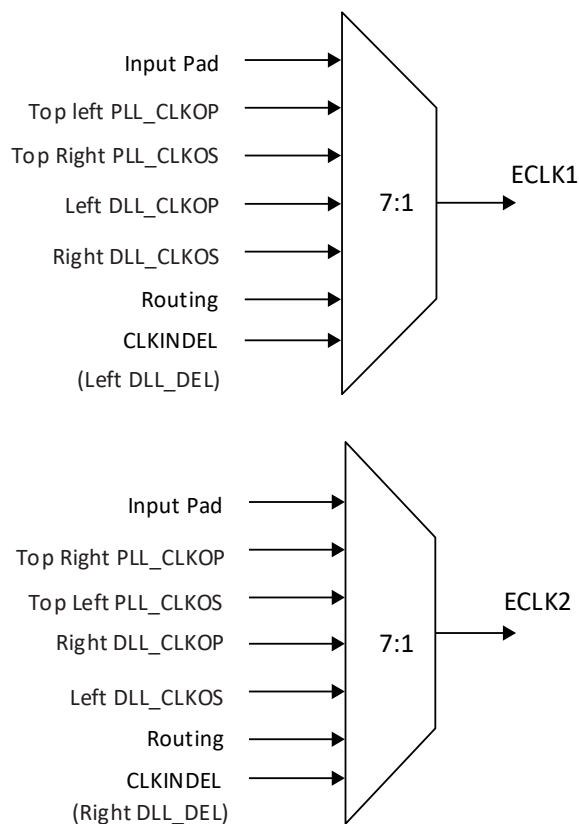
Input Pad
Top left PLL_CLKOP
Top Right PLL_CLKOS
Left DLL_CLKOP
Right DLL_CLKOS
Routing
CLKINDEL
(Left DLL_DEL)
7:1
ECLK1

Input Pad
Top Right PLL_CLKOP
Top Left PLL_CLKOS
Right DLL_CLKOP
Left DLL_CLKOS
Routing
CLKINDEL
(Right DLL_DEL)
7:1
ECLK2